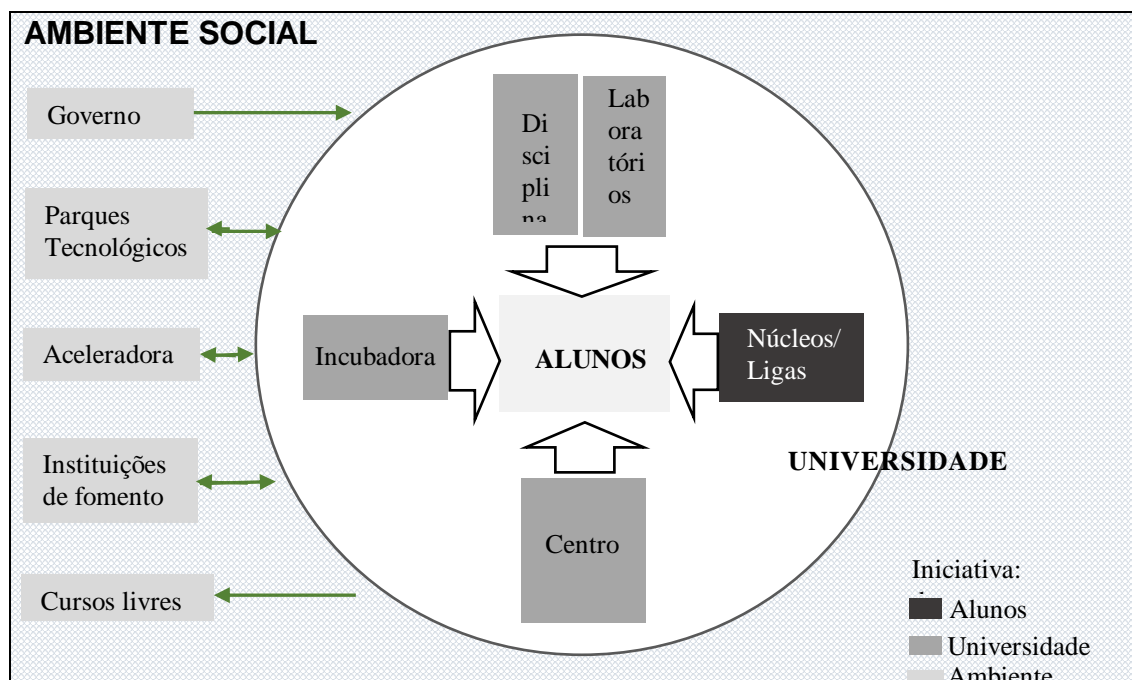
AMBIENTE SOCIAL

Governo

Parques Tecnológicos

Aceleradora

Instituições de fomento

Cursos livres

Di sci pli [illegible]

Lab ora tóri os

Incubadora

ALUNOS

Núcleos/ Ligas

UNIVERSIDADE

Centro

Iniciativa:

Alunos

Universidade

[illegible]